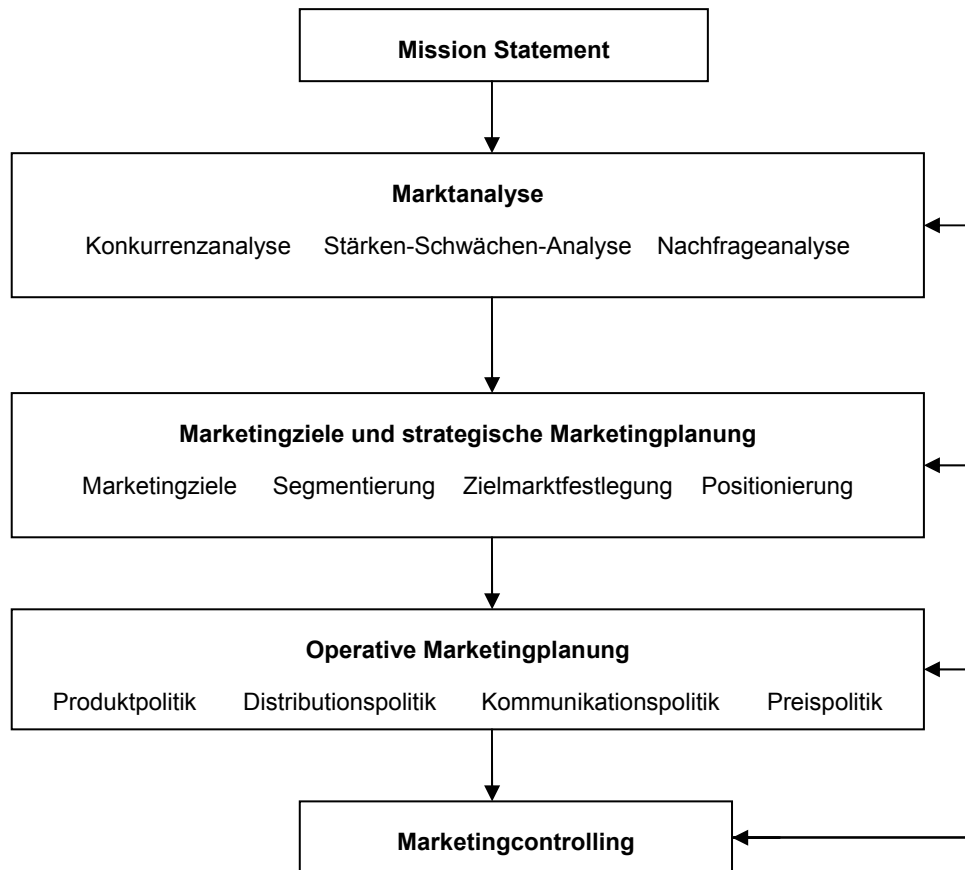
Mission Statement

Marktanalyse

Konkurrenzanalyse Stärken-Schwächen-Analyse Nachfrageanalyse

Marketingziele und strategische Marketingplanung

Marketingziele Segmentierung Zielmarktfestlegung Positionierung

Operative Marketingplanung

Produktpolitik Distributionspolitik Kommunikationspolitik Preispolitik

Marketingcontrolling